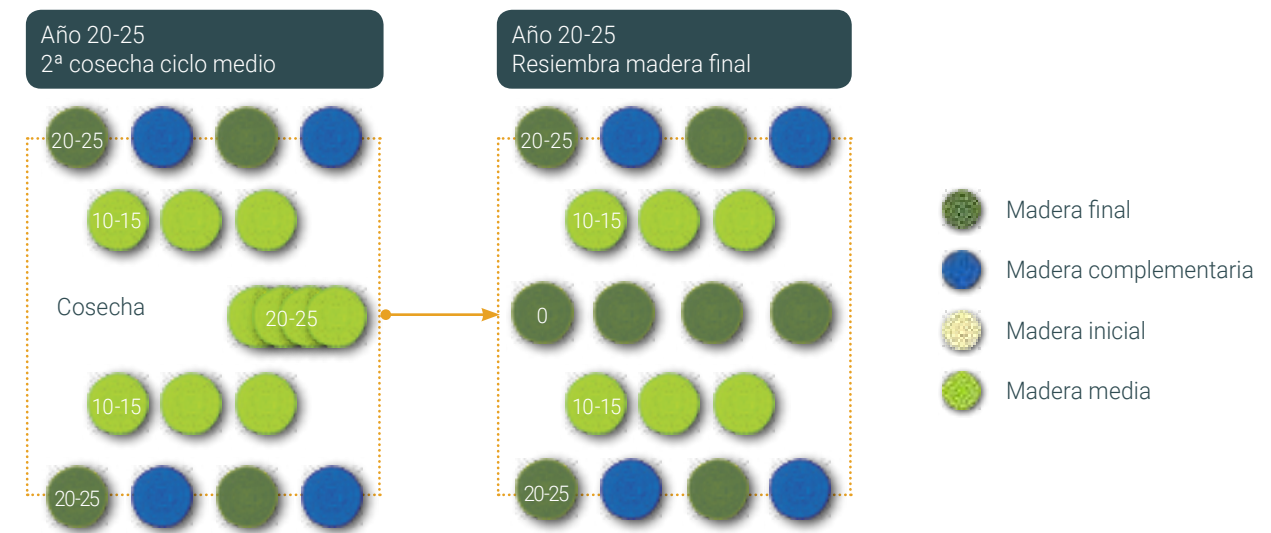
Año 20-25
2ª cosecha ciclo medio

20-25

10-15

Cosecha

20-25

10-15

20-25

Año 20-25
Resiembra madera final

20-25

10-15

0

10-15

20-25

Madera final

Madera complementaria

Madera inicial

Madera media